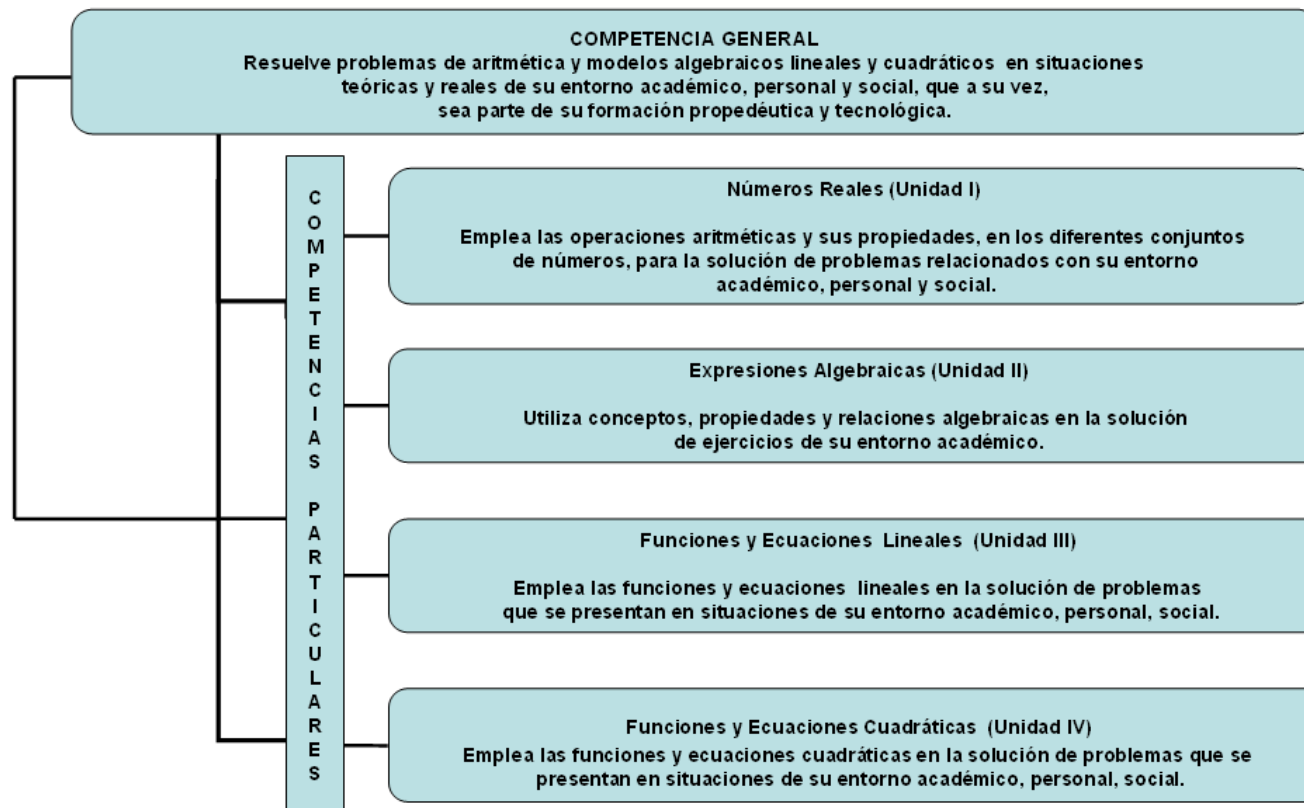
COMPETENCIA GENERAL
Resuelve problemas de aritmética y modelos algebraicos lineales y cuadráticos en situaciones teóricas y reales de su entorno académico, personal y social, que a su vez, sea parte de su formación propedéutica y tecnológica.

COMPETENCIAS PARTICULARES

Números Reales (Unidad I)

Emplea las operaciones aritméticas y sus propiedades, en los diferentes conjuntos de números, para la solución de problemas relacionados con su entorno académico, personal y social.

Expresiones Algebraicas (Unidad II)

Utiliza conceptos, propiedades y relaciones algebraicas en la solución de ejercicios de su entorno académico.

Funciones y Ecuaciones Lineales (Unidad III)

Emplea las funciones y ecuaciones lineales en la solución de problemas que se presentan en situaciones de su entorno académico, personal, social.

Funciones y Ecuaciones Cuadráticas (Unidad IV)
Emplea las funciones y ecuaciones cuadráticas en la solución de problemas que se presentan en situaciones de su entorno académico, personal, social.